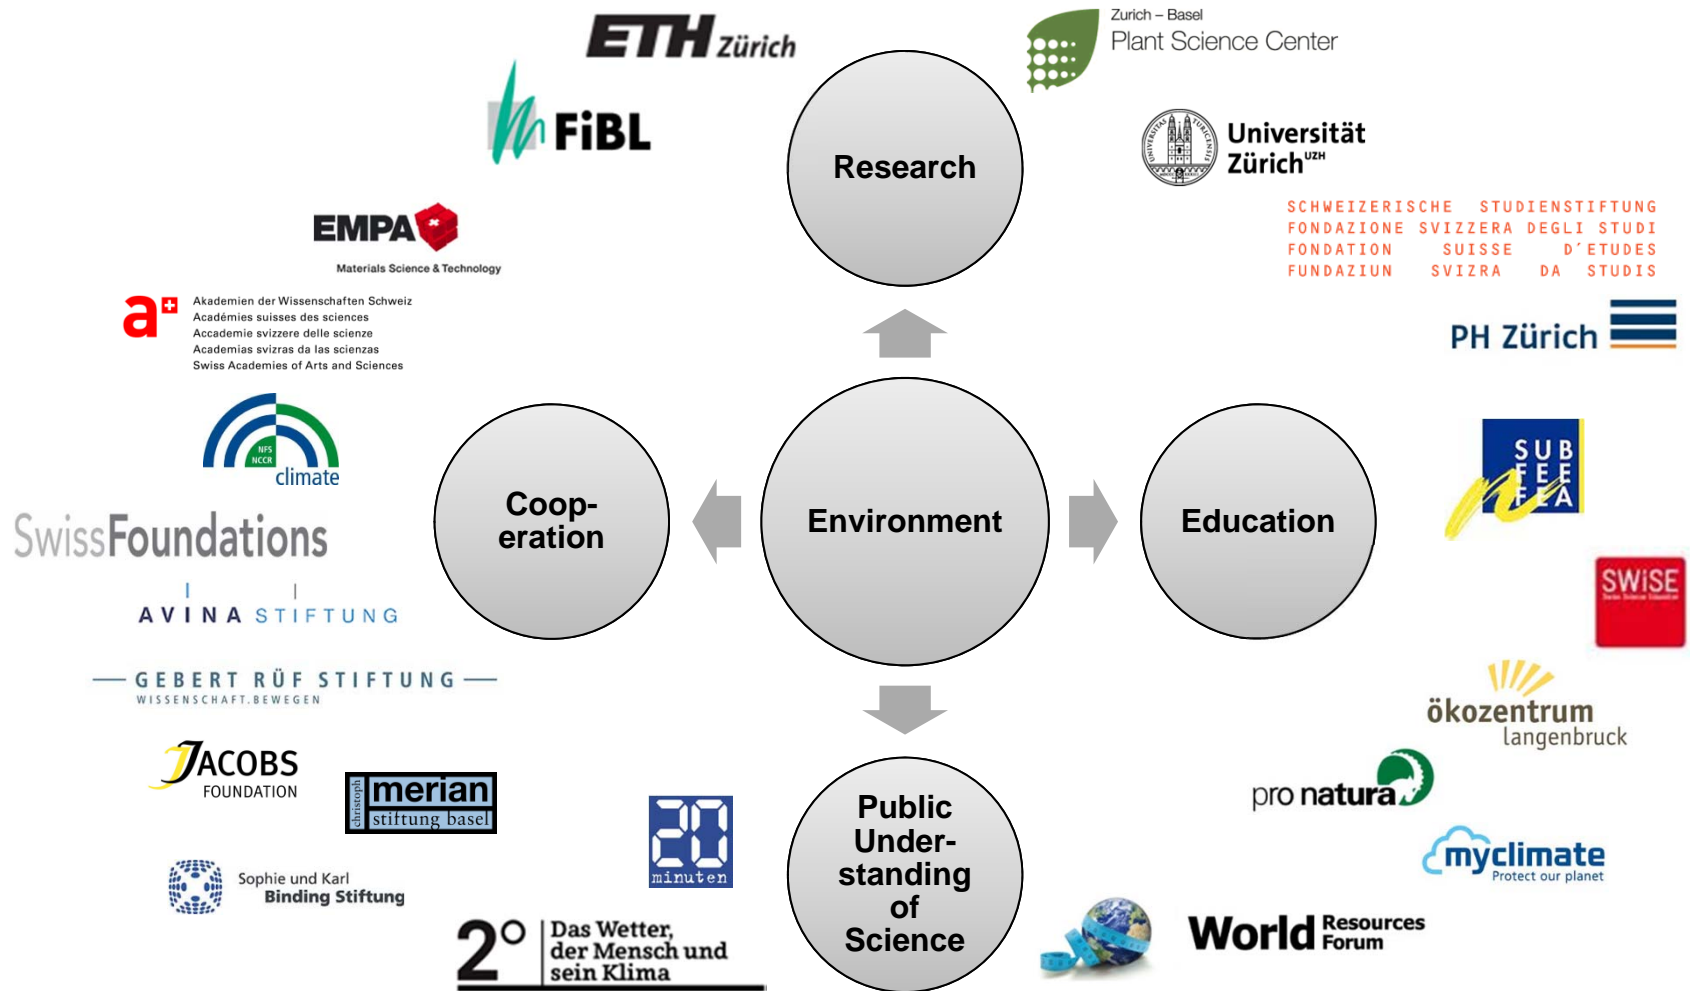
ETH Zürich

FiBL

Zurich – Basel
Plant Science Center

Research

Universität Zürich UZH

SCHWEIZERISCHE STUDIENSTIFTUNG
FONDAZIONE SVIZZERA DEGLI STUDI
FONDATION SUISSE D'ETUDES
FUNDAZIUN SVIZRA DA STUDIS

EMPA
Materials Science & Technology

a+
Akademien der Wissenschaften Schweiz
Académies suisses des sciences
Accademie svizzere delle scienze
Academias svizras da las scienzas
Swiss Academies of Arts and Sciences

PH Zürich

NFS NCCR climate

Coop-eration

Environment

Education

SUB FEE FEA

SwissFoundations

AVINA STIFTUNG

SWISE

GEBERT RÜF STIFTUNG
WISSENSCHAFT.BEWEGEN

ökozentrum langenbruck

JACOBS FOUNDATION

christoph merian stiftung basel

20 minuten

Public Under-standing of Science

pro natura

myclimate
Protect our planet

Sophie und Karl
Binding Stiftung

2° Das Wetter, der Mensch und sein Klima

World Resources Forum